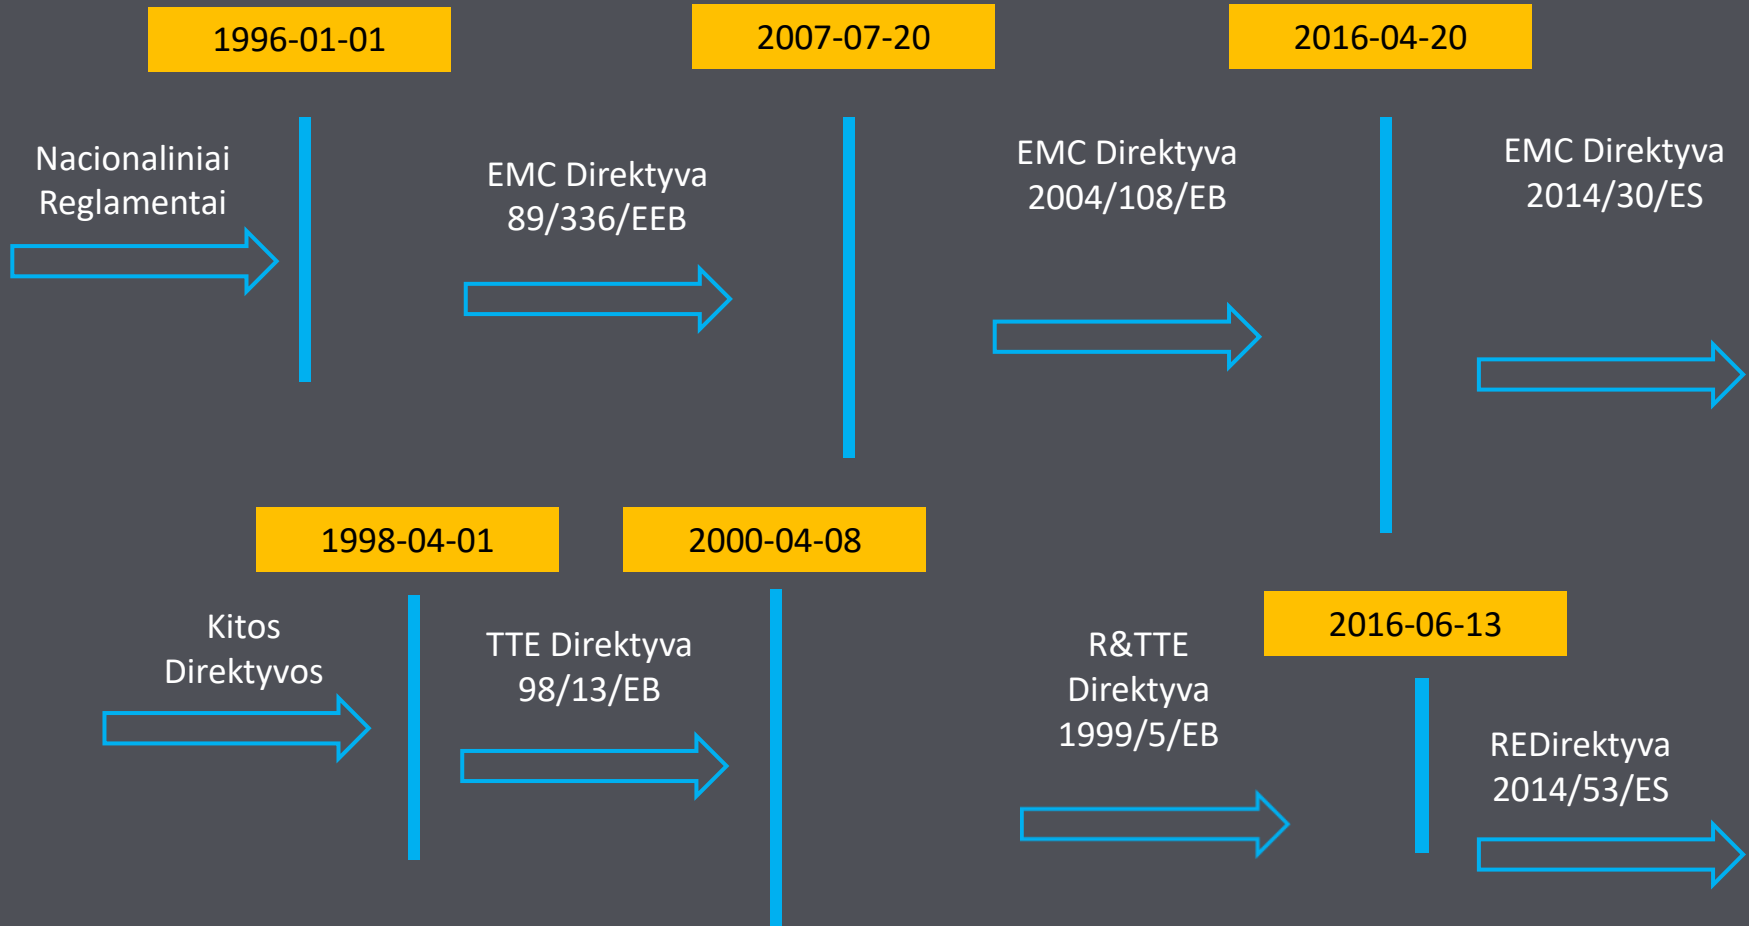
1996-01-01

2007-07-20

2016-04-20

Nacionaliniai Reglamentai

EMC Direktyva 89/336/EEB

EMC Direktyva 2004/108/EB

EMC Direktyva 2014/30/ES

1998-04-01

2000-04-08

Kitos Direktyvos

TTE Direktyva 98/13/EB

R&TTE Direktyva 1999/5/EB

2016-06-13

REDirektyva 2014/53/ES